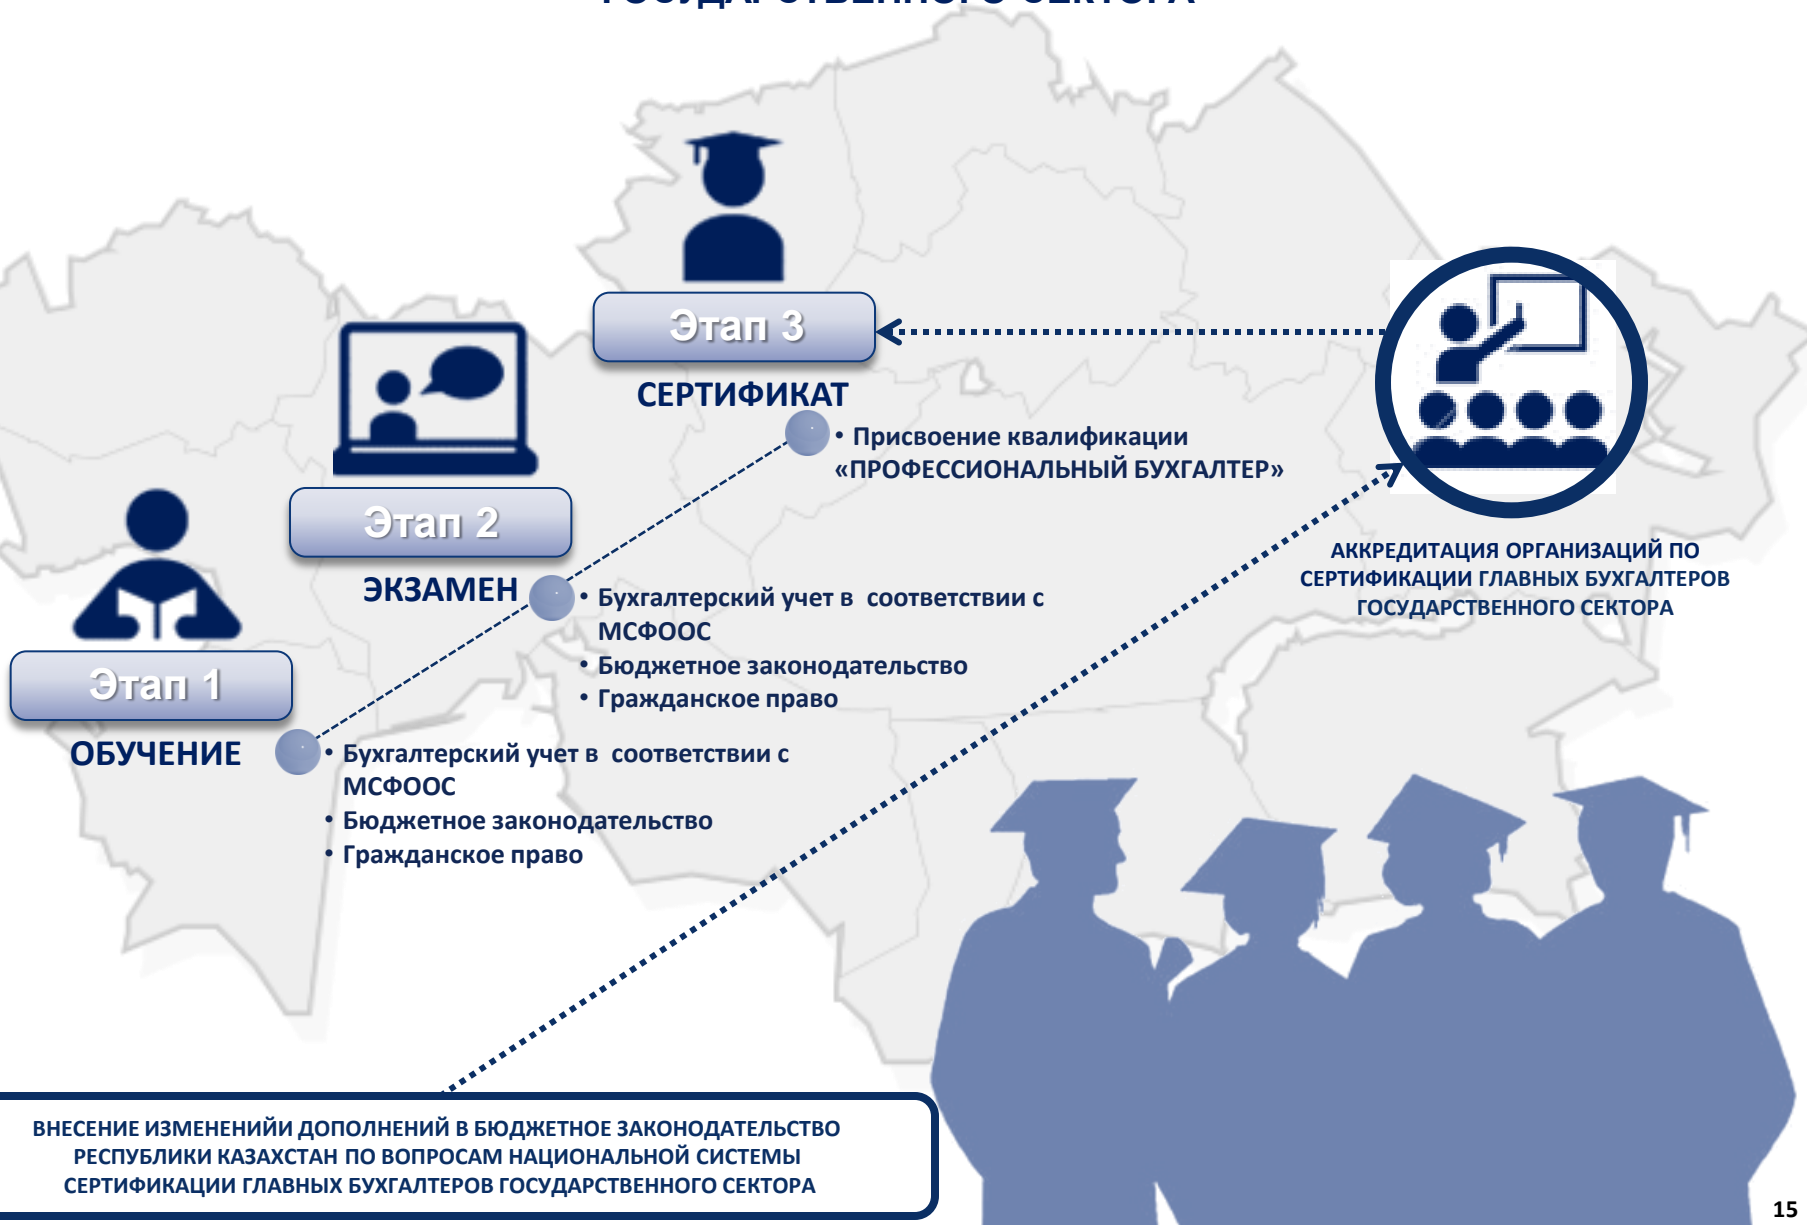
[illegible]

Этап 3

СЕРТИФИКАТ

• Присвоение квалификации «ПРОФЕССИОНАЛЬНЫЙ БУХГАЛТЕР»

Этап 2

ЭКЗАМЕН

• Бухгалтерский учет в соответствии с МСФООС
• Бюджетное законодательство
• Гражданское право

Этап 1

ОБУЧЕНИЕ

• Бухгалтерский учет в соответствии с МСФООС
• Бюджетное законодательство
• Гражданское право

АККРЕДИТАЦИЯ ОРГАНИЗАЦИЙ ПО СЕРТИФИКАЦИИ ГЛАВНЫХ БУХГАЛТЕРОВ ГОСУДАРСТВЕННОГО СЕКТОРА

ВНЕСЕНИЕ ИЗМЕНЕНИЙИ ДОПОЛНЕНИЙ В БЮДЖЕТНОЕ ЗАКОНОДАТЕЛЬСТВО РЕСПУБЛИКИ КАЗАХСТАН ПО ВОПРОСАМ НАЦИОНАЛЬНОЙ СИСТЕМЫ СЕРТИФИКАЦИИ ГЛАВНЫХ БУХГАЛТЕРОВ ГОСУДАРСТВЕННОГО СЕКТОРА

15